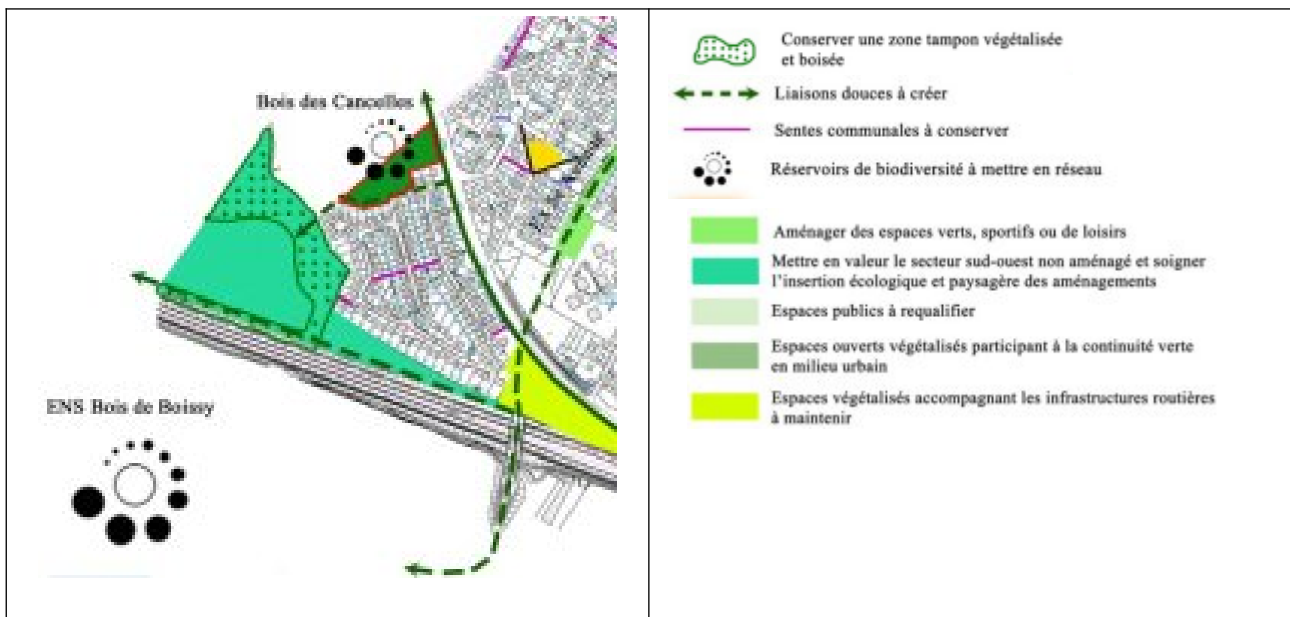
Bois des Cancelles

ENS Bois de Boissy

Conserver une zone tampon végétalisée et boisée

Liaisons douces à créer

Sentes communales à conserver

Réservoirs de biodiversité à mettre en réseau

Aménager des espaces verts, sportifs ou de loisirs

Mettre en valeur le secteur sud-ouest non aménagé et soigner l'insertion écologique et paysagère des aménagements

Espaces publics à requalifier

Espaces ouverts végétalisés participant à la continuité verte en milieu urbain

Espaces végétalisés accompagnant les infrastructures routières à maintenir